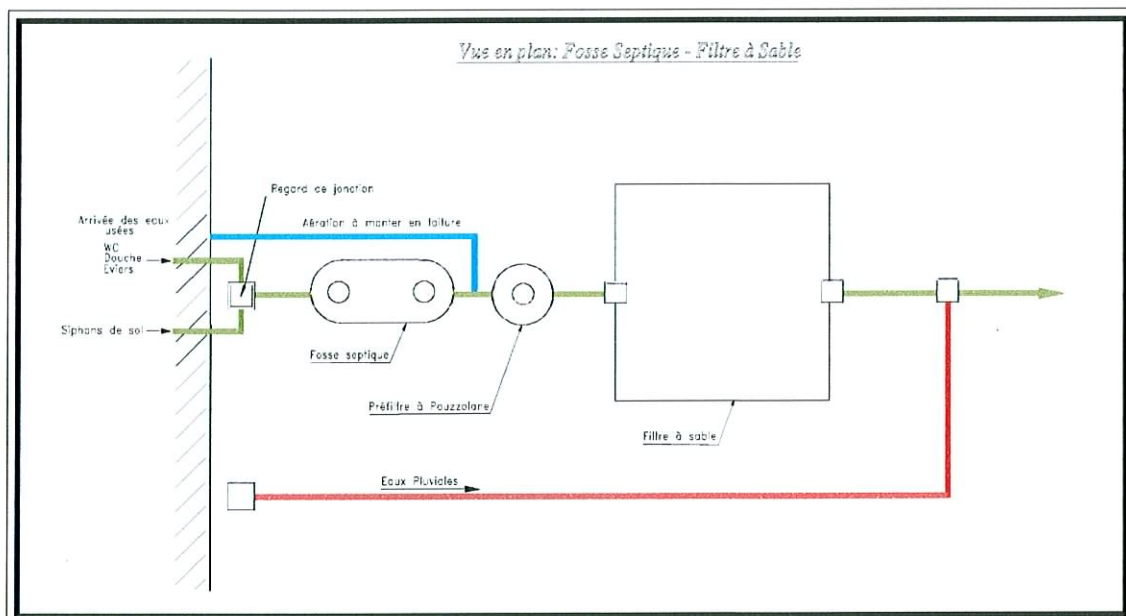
Vue en plan: Fosse Septique - Filtre à Sable

Regard de jonction

Arrivée des eaux usées
WC
Douche
Eviers

Aération à monter en toiture

Siphons de sol

Fosse septique

Préfiltre à Pouzzolane

Filtre à sable

Eaux Pluviales